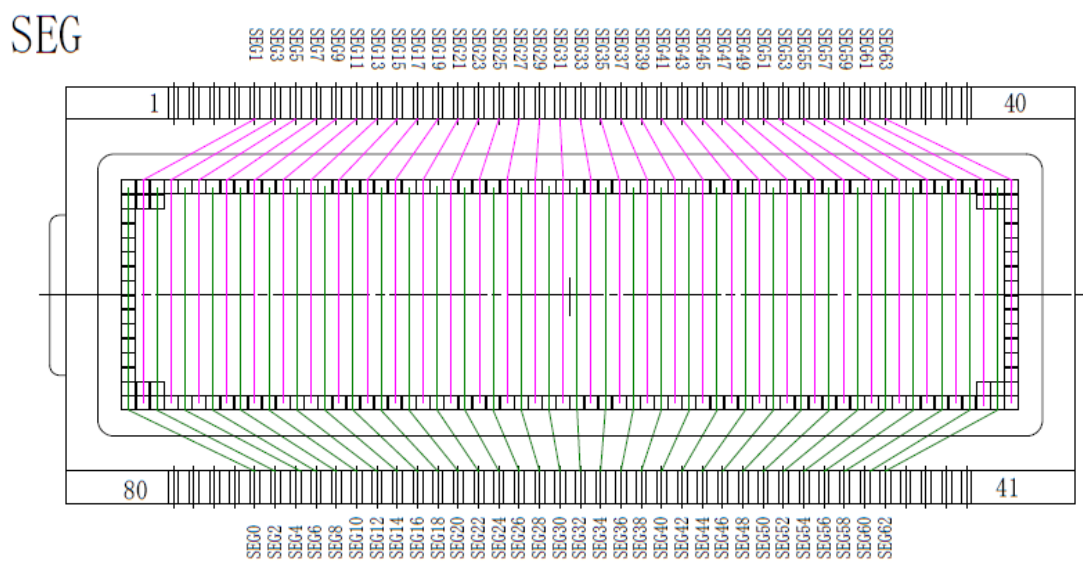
SEG

SEG1 SEG3 SEG5 SEG7 SEG9 SEG11 SEG13 SEG15 SEG17 SEG19 SEG21 SEG23 SEG25 SEG27 SEG29 SEG31 SEG33 SEG35 SEG37 SEG39 SEG41 SEG43 SEG45 SEG47 SEG49 SEG51 SEG53 SEG55 SEG57 SEG59 SEG61 SEG63

1

40

80

41

SEG0 SEG2 SEG4 SEG6 SEG8 SEG10 SEG12 SEG14 SEG16 SEG18 SEG20 SEG22 SEG24 SEG26 SEG28 SEG30 SEG32 SEG34 SEG36 SEG38 SEG40 SEG42 SEG44 SEG46 SEG48 SEG50 SEG52 SEG54 SEG56 SEG58 SEG60 SEG62